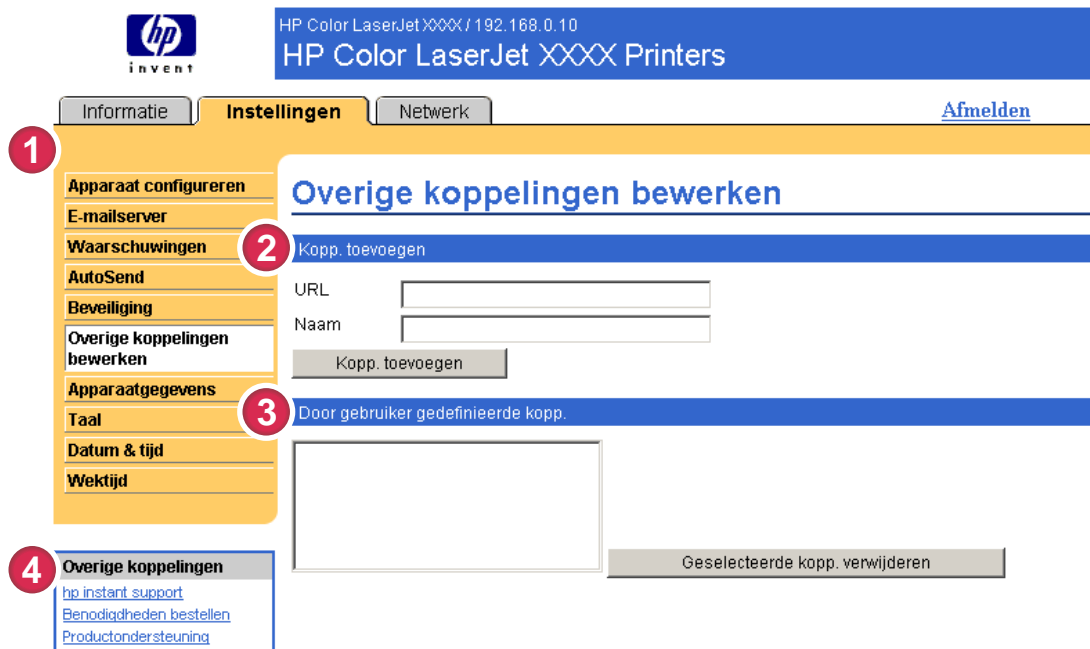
hp
invent

HP Color LaserJet XXXX / 192.168.0.10
HP Color LaserJet XXXX Printers

Informatie Instellingen Netwerk

Afmelden

1

Apparaat configureren
E-mailserver
Waarschuwingen
AutoSend
Beveiliging
Overige koppelingen bewerken
Apparaatgegevens
Taal
Datum & tijd
Wektijd

Overige koppelingen bewerken

2

Kopp. toevoegen

URL
Naam

Kopp. toevoegen

3

Door gebruiker gedefinieerde kopp.

Geselecteerde kopp. verwijderen

4

Overige koppelingen
hp instant support
Benodigdheden bestellen
Productondersteuning